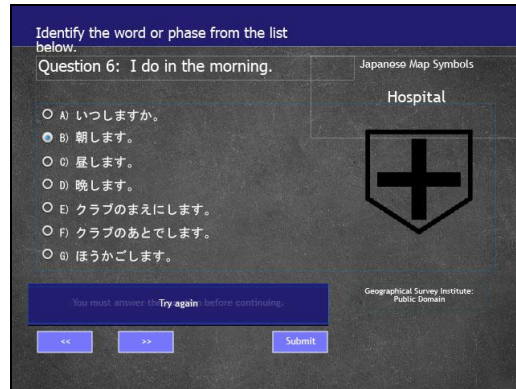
Identify the word or phase from the list below.

Question 6: I do in the morning.

Japanese Map Symbols

Hospital

A) いつしますか。
B) 朝します。
C) 昼します。
D) 晩します。
E) クラブのまえにします。
F) クラブのあとでします。
G) ほうかごします。

You must answer the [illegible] before continuing.

Try again

Geographical Survey Institute: Public Domain

<<

>>

Submit